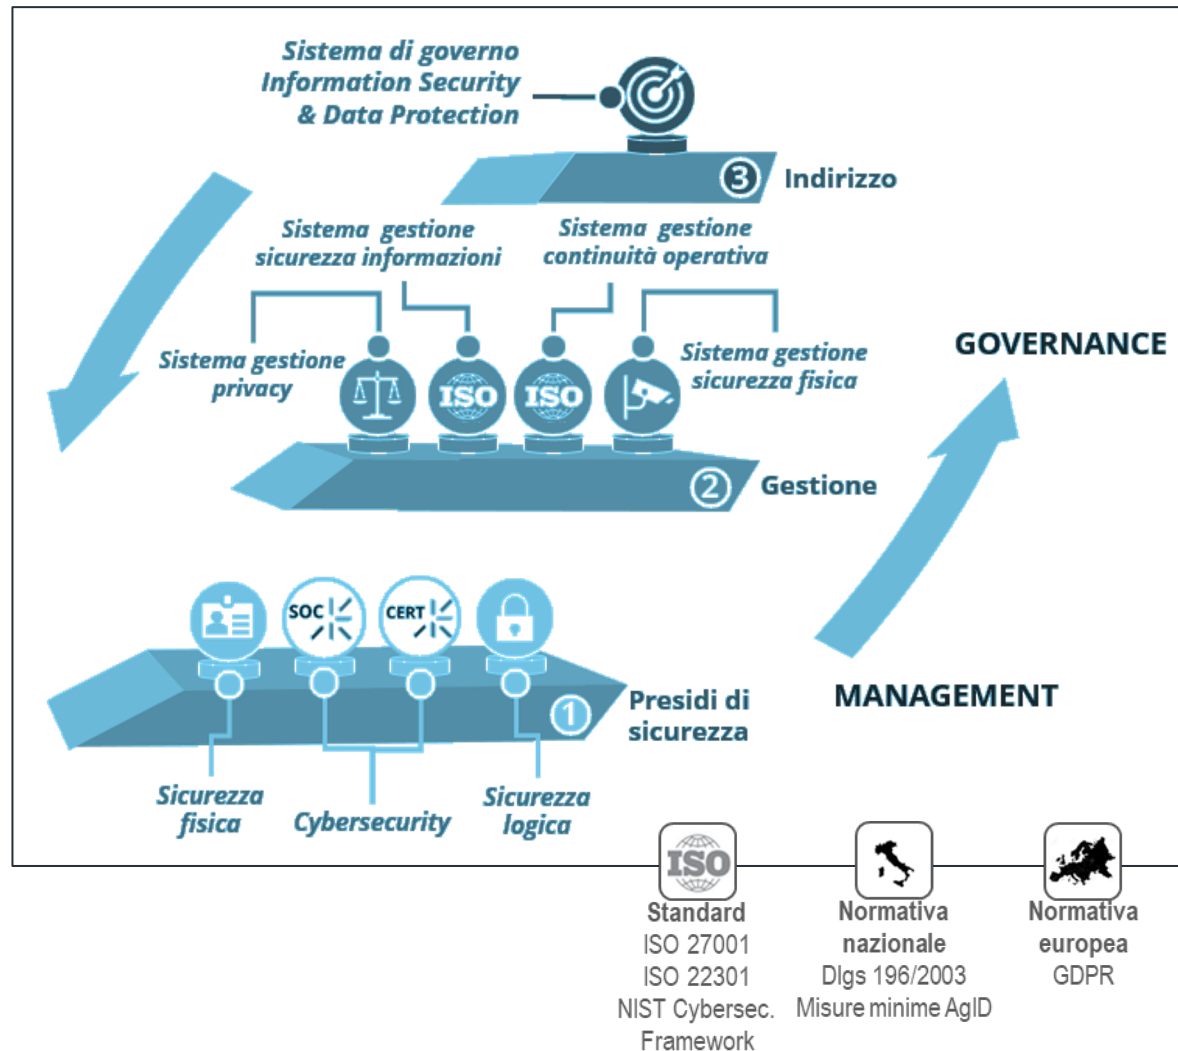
Sistema di governo Information Security & Data Protection

3 Indirizzo

Sistema gestione sicurezza informazioni

Sistema gestione continuità operativa

Sistema gestione privacy

ISO

ISO

Sistema gestione sicurezza fisica

GOVERNANCE

2 Gestione

SOC

CERT

1 Presidi di sicurezza

MANAGEMENT

Sicurezza fisica

Cybersecurity

Sicurezza logica

ISO

Standard
ISO 27001
ISO 22301
NIST Cybersec. Framework

Normativa nazionale
Dlgs 196/2003
Misure minime AgID

Normativa europea
GDPR